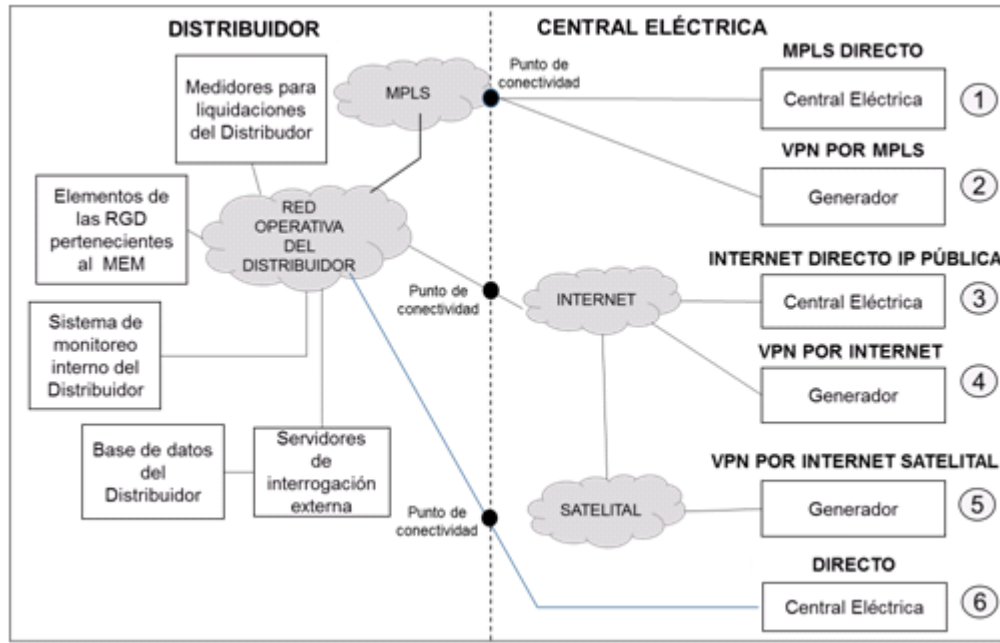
DISTRIBUIDOR

CENTRAL ELÉCTRICA

Medidores para liquidaciones del Distribudor

MPLS

Punto de conectividad

MPLS DIRECTO

Central Eléctrica

1

VPN POR MPLS

Generador

2

Elementos de las RGD pertenecientes al MEM

RED OPERATIVA DEL DISTRIBUIDOR

Punto de conectividad

INTERNET DIRECTO IP PÚBLICA

INTERNET

Central Eléctrica

3

Sistema de monitoreo interno del Distribuidor

VPN POR INTERNET

Generador

4

Base de datos del Distribuidor

Servidores de interrogación externa

VPN POR INTERNET SATELITAL

Punto de conectividad

SATELITAL

Generador

5

DIRECTO

Central Eléctrica

6